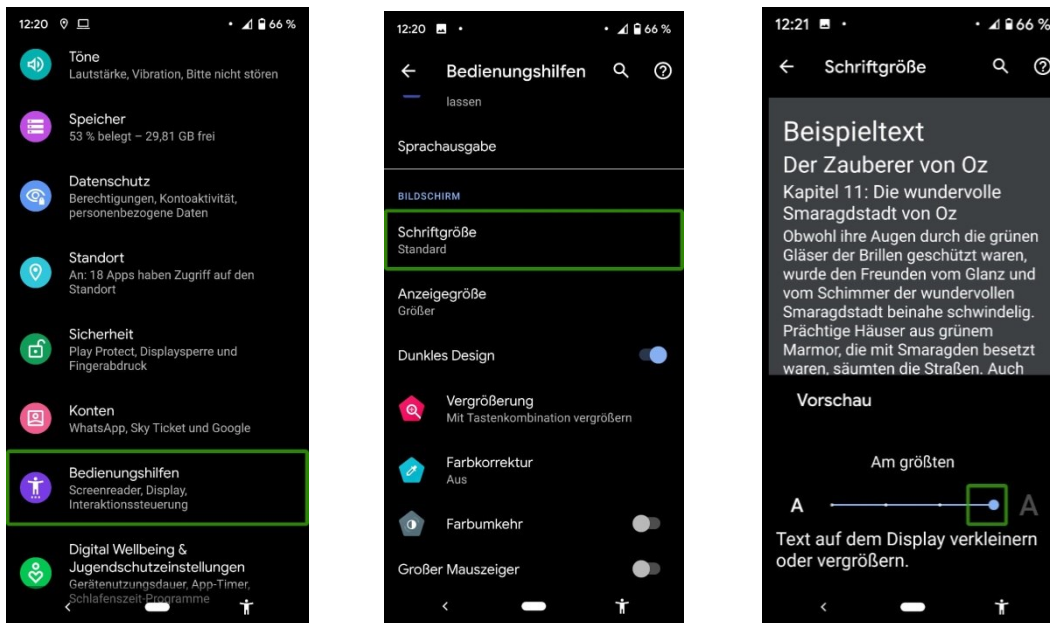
12:20 66 %

Töne
Lautstärke, Vibration, Bitte nicht stören

Speicher
53 % belegt – 29,81 GB frei

Datenschutz
Berechtigungen, Kontoaktivität, personenbezogene Daten

Standort
An: 18 Apps haben Zugriff auf den Standort

Sicherheit
Play Protect, Displaysperre und Fingerabdruck

Konten
WhatsApp, Sky Ticket und Google

Bedienungshilfen
Screenreader, Display, Interaktionssteuerung

Digital Wellbeing & Jugendschutzeinstellungen
Gerätenutzungsdauer, App-Timer, Schlafenszeit-Programme

12:20 66 %

Bedienungshilfen

lassen

Sprachausgabe

BILDSCHIRM

Schriftgröße
Standard

Anzeigegröße
Größer

Dunkles Design

Vergrößerung
Mit Tastenkombination vergrößern

Farbkorrektur
Aus

Farbumkehr

Großer Mauszeiger

12:21 66 %

Schriftgröße

Beispieltext
Der Zauberer von Oz
Kapitel 11: Die wundervolle Smaragdstadt von Oz
Obwohl ihre Augen durch die grünen Gläser der Brillen geschützt waren, wurde den Freunden vom Glanz und vom Schimmer der wundervollen Smaragdstadt beinahe schwindelig. Prächtige Häuser aus grünem Marmor, die mit Smaragden besetzt waren, säumten die Straßen. Auch

Vorschau

Am größten

A A

Text auf dem Display verkleinern oder vergrößern.